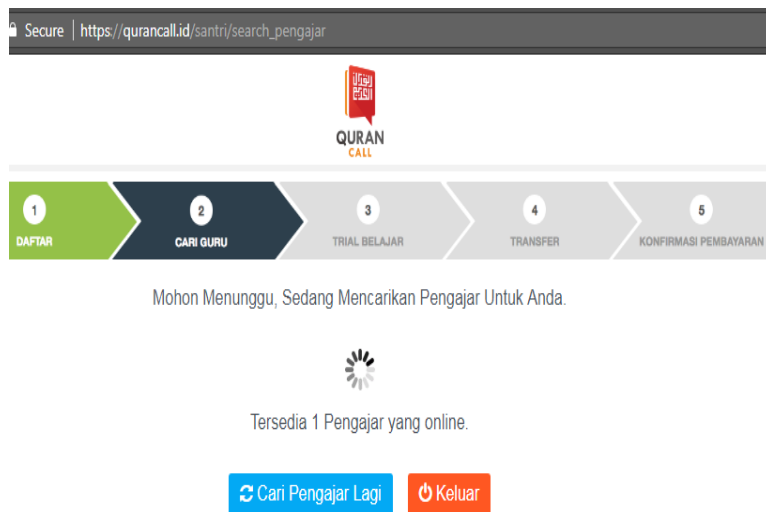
Secure | https://qurancall.id/santri/search_pengajar

QURAN
CALL

1
DAFTAR

2
CARI GURU

3
TRIAL BELAJAR

4
TRANSFER

5
KONFIRMASI PEMBAYARAN

Mohon Menunggu, Sedang Mencarikan Pengajar Untuk Anda.

Tersedia 1 Pengajar yang online.

Cari Pengajar Lagi

Keluar